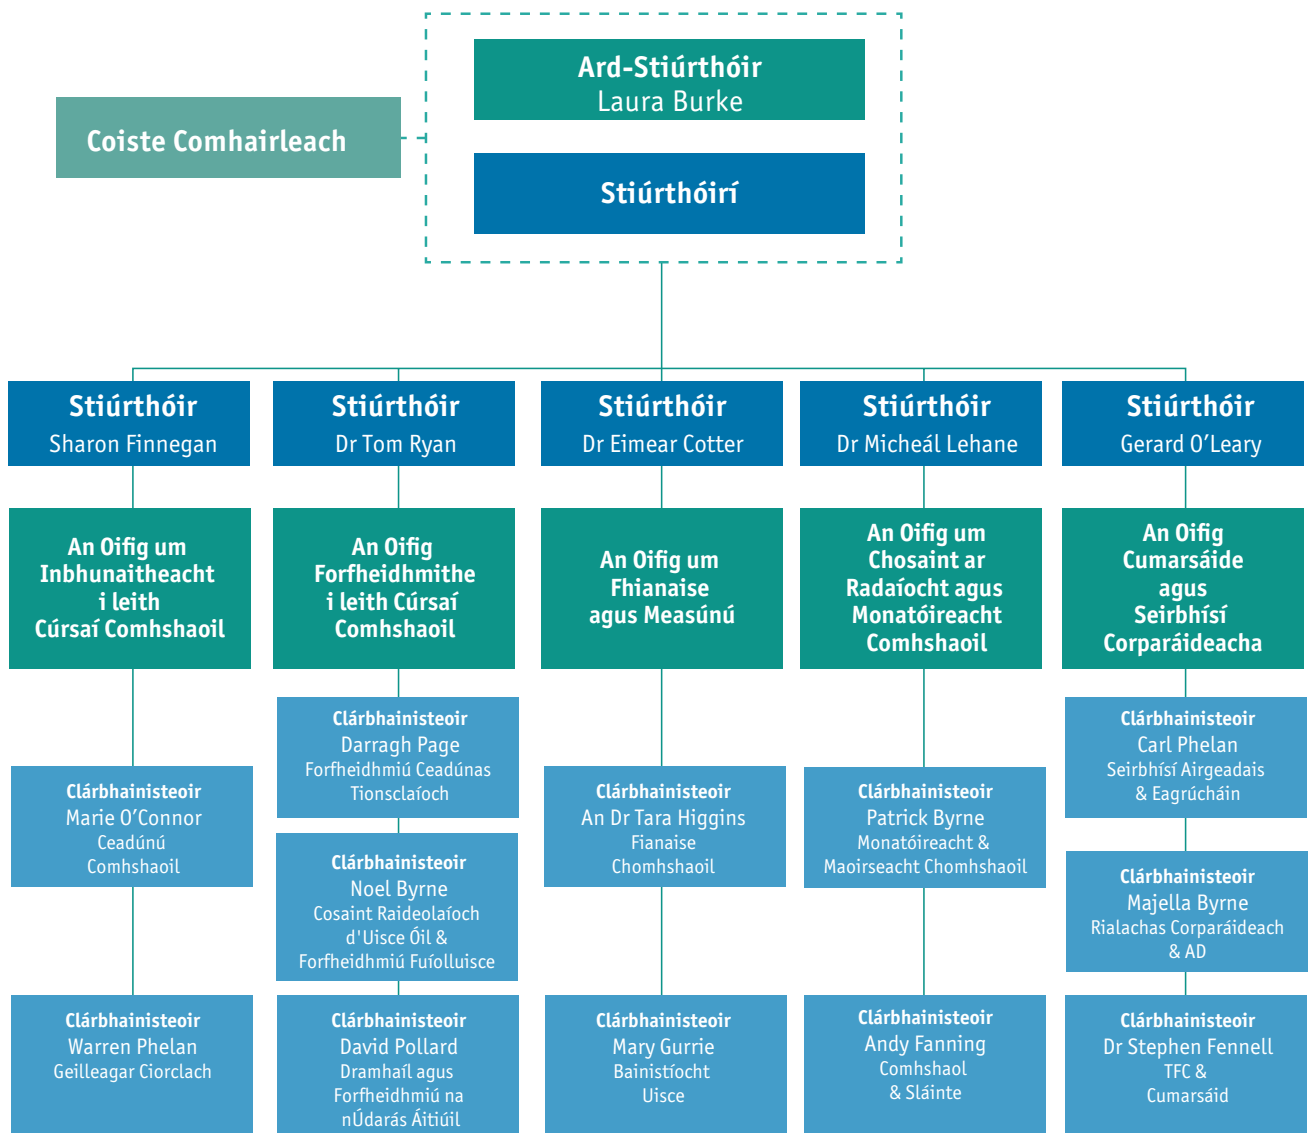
Coiste Comhairleach

Ard-Stiúrthóir
Laura Burke

Stiúrthóirí

Stiúrthóir
Sharon Finnegan

An Oifig um Inbhunaitheacht i leith Cúrsaí Comhshaoil

Clárbhainisteoir
Marie O'Connor
Ceadúnú Comhshaoil

Clárbhainisteoir
Warren Phelan
Geilleagar Ciorclach

Stiúrthóir
Dr Tom Ryan

An Oifig Forfheidhmithe i leith Cúrsaí Comhshaoil

Clárbhainisteoir
Darragh Page
Forfheidhmiú Ceadúnas Tionsclaíoch

Clárbhainisteoir
Noel Byrne
Cosaint Raideolaíoch d'Uisce Óil & Forfheidhmiú Fuíolluisce

Clárbhainisteoir
David Pollard
Dramhaíl agus Forfheidhmiú na nÚdarás Áitiúil

Stiúrthóir
Dr Eimear Cotter

An Oifig um Fhianaise agus Measúnú

Clárbhainisteoir
An Dr Tara Higgins
Fianaise Chomhshaoil

Clárbhainisteoir
Mary Gurrie
Bainistíocht Uisce

Stiúrthóir
Dr Micheál Lehane

An Oifig um Chosaint ar Radaíocht agus Monatóireacht Comhshaoil

Clárbhainisteoir
Patrick Byrne
Monatóireacht & Maoirseacht Chomhshaoil

Clárbhainisteoir
Andy Fanning
Comhshaol & Sláinte

Stiúrthóir
Gerard O'Leary

An Oifig Cumarsáide agus Seirbhísí Corparáideacha

Clárbhainisteoir
Carl Phelan
Seirbhísí Airgeadais & Eagrúcháin

Clárbhainisteoir
Majella Byrne
Rialachas Corparáideach & AD

Clárbhainisteoir
Dr Stephen Fennell
TFC & Cumarsáid